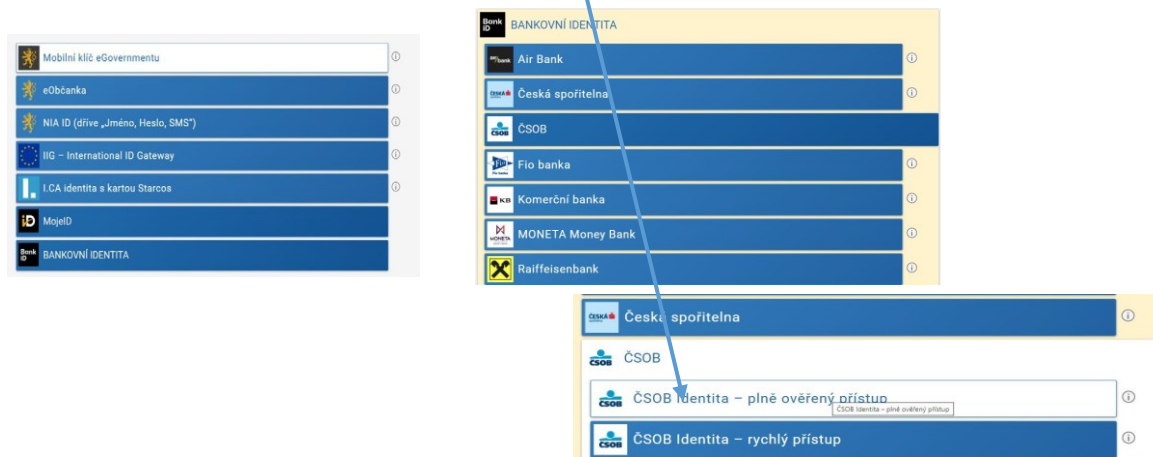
Mobilní klíč eGovernmentu ⓘ
eObčanka ⓘ
NIA ID (dříve „Jméno, Heslo, SMS") ⓘ
IIG – International ID Gateway ⓘ
I.CA identita s kartou Starcos ⓘ
MojeID
BANKOVNÍ IDENTITA

BANKOVNÍ IDENTITA
Air Bank ⓘ
Česká spořitelna ⓘ
ČSOB
Fio banka ⓘ
Komerční banka ⓘ
MONETA Money Bank ⓘ
Raiffeisenbank ⓘ

Česká spořitelna ⓘ
ČSOB
ČSOB Identita – plně ověřený přístup ⓘ
ČSOB Identita – plně ověřený přístup
ČSOB Identita – rychlý přístup ⓘ